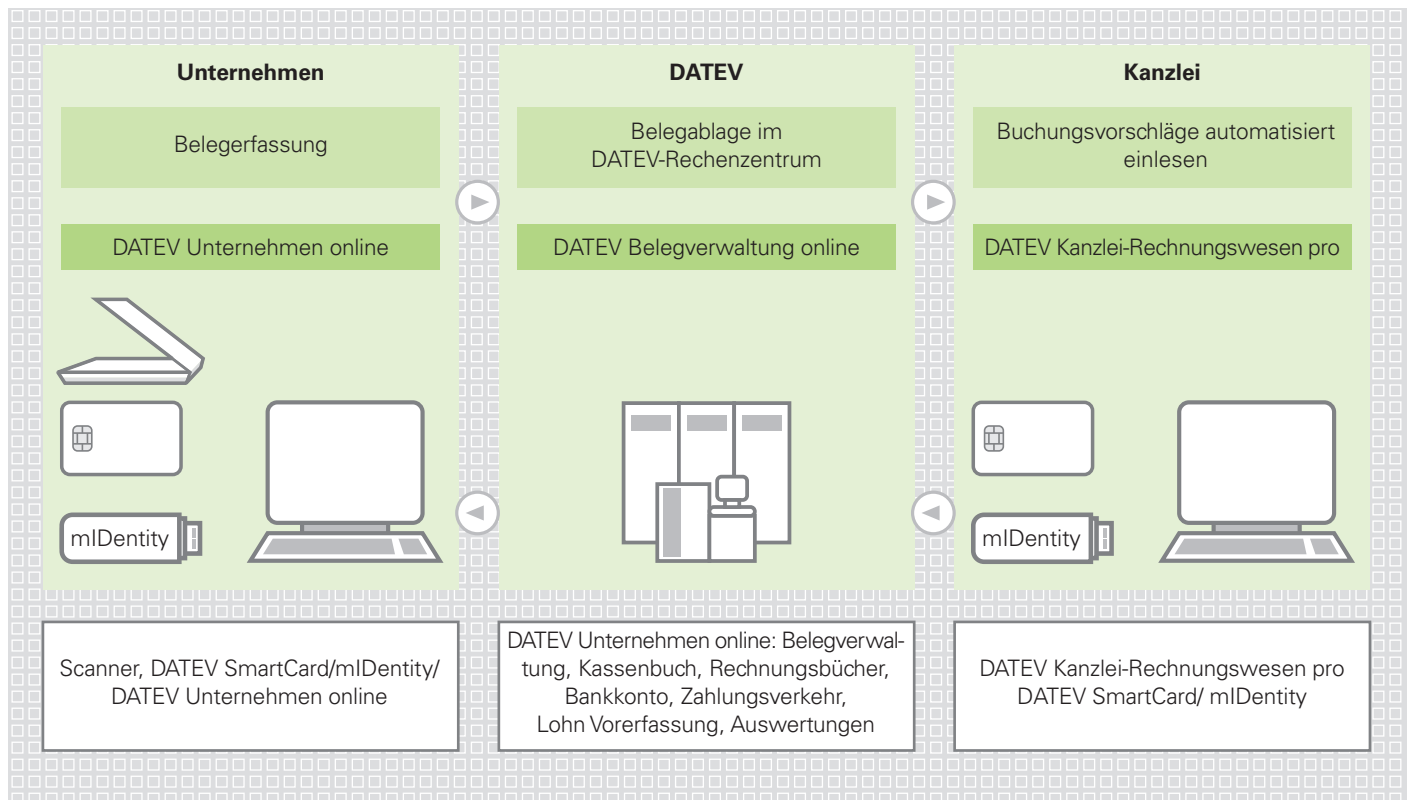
Unternehmen

Belegerfassung

DATEV Unternehmen online

mIDentity

DATEV

Belegablage im DATEV-Rechenzentrum

DATEV Belegverwaltung online

Kanzlei

Buchungsvorschläge automatisiert einlesen

DATEV Kanzlei-Rechnungswesen pro

mIDentity

Scanner, DATEV SmartCard/mIDentity/ DATEV Unternehmen online

DATEV Unternehmen online: Belegverwaltung, Kassenbuch, Rechnungsbücher, Bankkonto, Zahlungsverkehr, Lohn Vorerfassung, Auswertungen

DATEV Kanzlei-Rechnungswesen pro DATEV SmartCard/ mIDentity